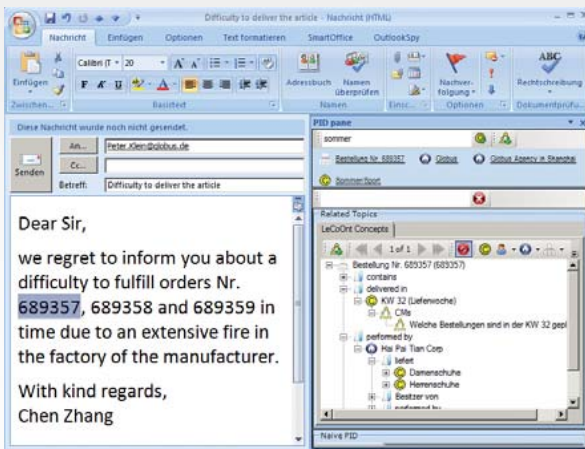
Difficulty to deliver the article - Nachricht (HTML)

Nachricht Einfügen Optionen Text formatieren SmartOffice OutlookSpy

Einfügen Calibri (T - 20 Adressbuch Namen überprüfen Nachverfolgung Rechtschreibung

Zwischen... Basistext Namen Einsc... Optionen Dokumentprüfu...

Diese Nachricht wurde noch nicht gesendet.

Senden An... Peter.Klein@globus.de

Cc...

Betreff: Difficulty to deliver the article

Dear Sir,

we regret to inform you about a difficulty to fulfill orders Nr. 689357, 689358 and 689359 in time due to an extensive fire in the factory of the manufacturer.

With kind regards,
Chen Zhang

PID pane

sommer

Bestellung Nr. 689357 Globus Globus Agency in Shanghai

Sommerfoort

Related Topics

LeCoOnt Concepts

1 of 1

Bestellung Nr. 689357 (689357)
contains
delivered in
KW 32 (Lieferwoche)
CMs
Welche Bestellungen sind in der KW 32 gepl
performed by
Hai Pai Tian Corp
liefert
Damenschuhe
Herrenschuhe
Besitzer von
performed by

Naive PID